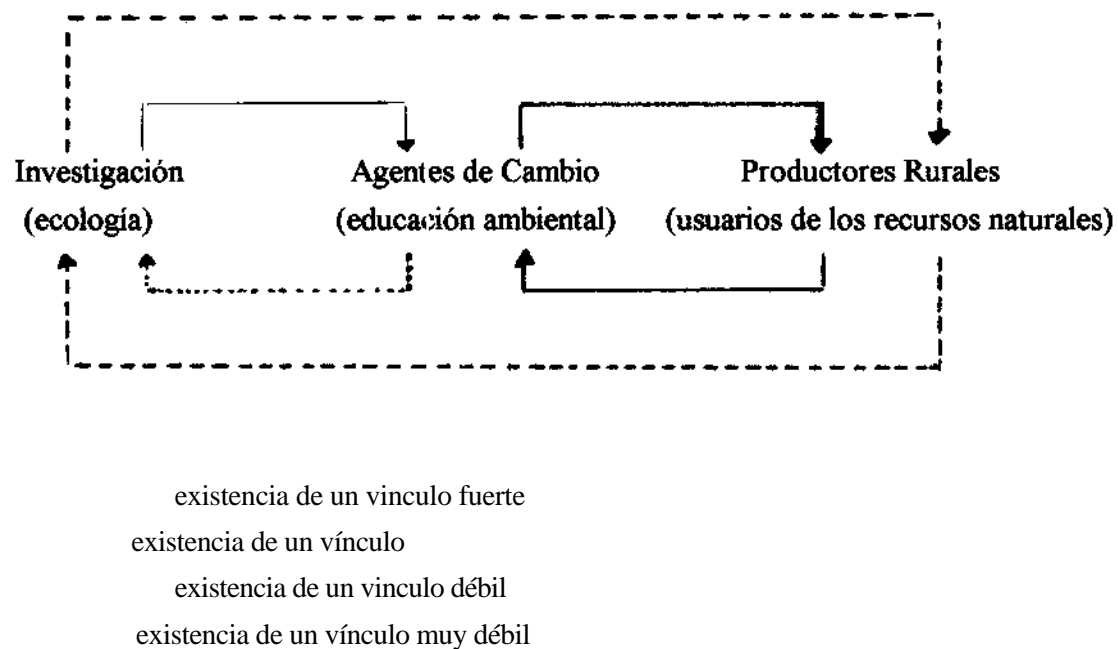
Investigación
(ecología)

Agentes de Cambio
(educación ambiental)

Productores Rurales
(usuarios de los recursos naturales)

existencia de un vinculo fuerte
existencia de un vínculo
existencia de un vinculo débil
existencia de un vínculo muy débil